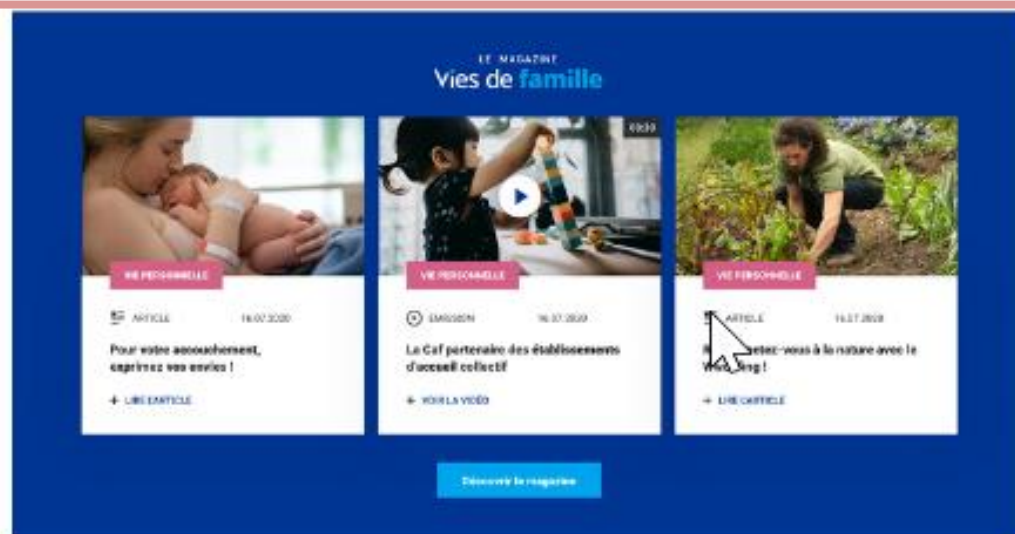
LE MAGAZINE
Vies de famille

VIE PERSONNELLE
ARTICLE 16.07.2020
Pour votre accouchement, exprimez vos envies !
+ LIRE L'ARTICLE

00:30
VIE PERSONNELLE
EMISSION 16.07.2020
La Caf partenaire des établissements d'accueil collectif
+ VOIR LA VIDÉO

VIE PERSONNELLE
ARTICLE 16.07.2020
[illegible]tez-vous à la nature avec le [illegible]ing !
+ LIRE L'ARTICLE

Découvrir le magazine